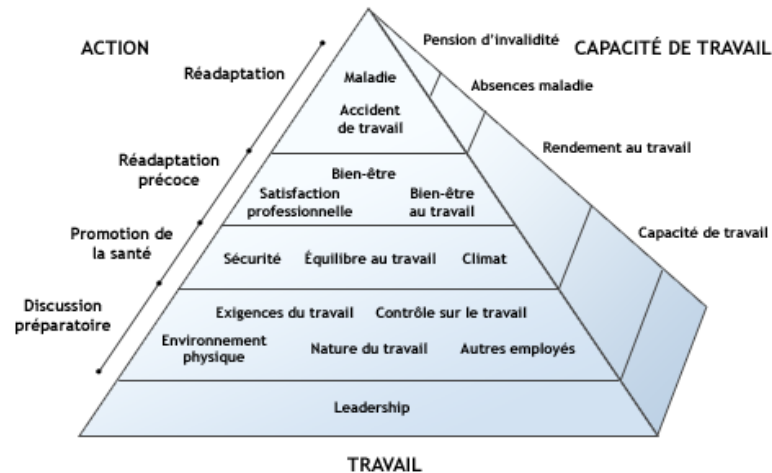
ACTION

Réadaptation

Réadaptation précoce

Promotion de la santé

Discussion préparatoire

CAPACITÉ DE TRAVAIL

Pension d'invalidité

Absences maladie

Rendement au travail

Capacité de travail

Maladie

Accident de travail

Bien-être

Satisfaction professionnelle

Bien-être au travail

Sécurité

Équilibre au travail

Climat

Exigences du travail

Contrôle sur le travail

Environnement physique

Nature du travail

Autres employés

Leadership

TRAVAIL